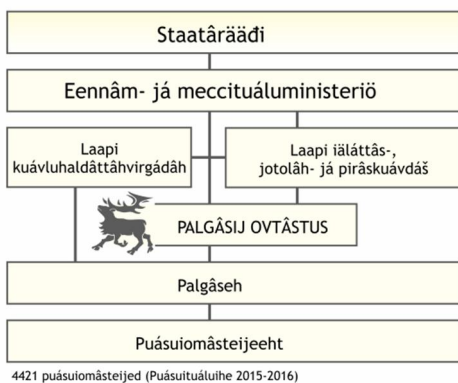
Staatârääđi

Eennâm- já meccituáluministeriö

Laapi kuávluhaldâttâhvirgádâh

Laapi iäláttâs-, jotolâh- já pirâskuávdáš

PALGÂSIJ OVTÂSTUS

Palgâseh

Puásuiomâsteijeeht

4421 puásuiomâsteijed (Puásuituáluihe 2015-2016)